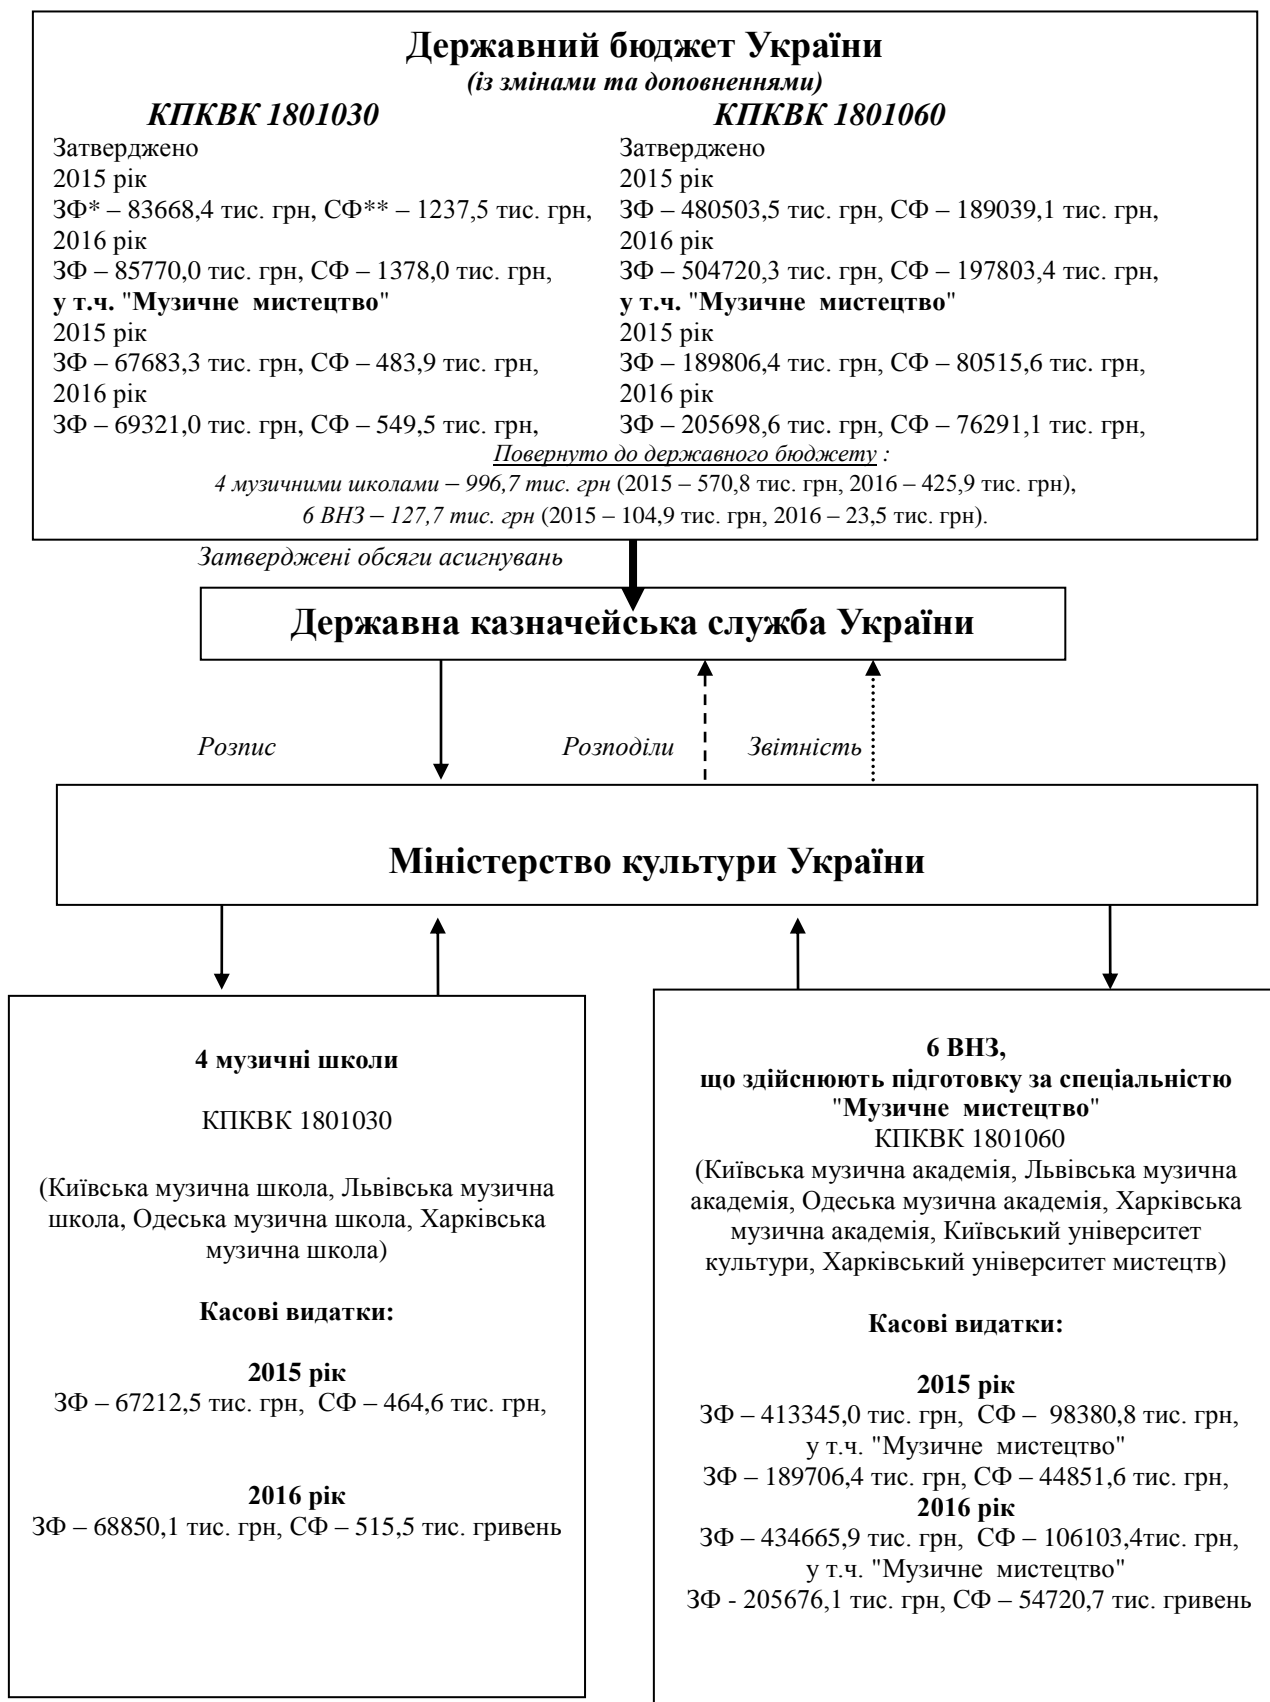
**Державний бюджет України**
*(із змінами та доповненнями)*

*КПКВК 1801030*
Затверджено
2015 рік
ЗФ* – 83668,4 тис. грн, СФ** – 1237,5 тис. грн,
2016 рік
ЗФ – 85770,0 тис. грн, СФ – 1378,0 тис. грн,
**у т.ч.** "**Музичне мистецтво**"
2015 рік
ЗФ – 67683,3 тис. грн, СФ – 483,9 тис. грн,
2016 рік
ЗФ – 69321,0 тис. грн, СФ – 549,5 тис. грн,

*КПКВК 1801060*
Затверджено
2015 рік
ЗФ – 480503,5 тис. грн, СФ – 189039,1 тис. грн,
2016 рік
ЗФ – 504720,3 тис. грн, СФ – 197803,4 тис. грн,
**у т.ч.** "**Музичне мистецтво**"
2015 рік
ЗФ – 189806,4 тис. грн, СФ – 80515,6 тис. грн,
2016 рік
ЗФ – 205698,6 тис. грн, СФ – 76291,1 тис. грн,

*Повернуто до державного бюджету :*
*4 музичними школами – 996,7 тис. грн* (2015 – 570,8 тис. грн, 2016 – 425,9 тис. грн),
*6 ВНЗ – 127,7 тис. грн* (2015 – 104,9 тис. грн, 2016 – 23,5 тис. грн).

*Затверджені обсяги асигнувань*

**Державна казначейська служба України**

*Розпис*
*Розподіли*
*Звітність*

**Міністерство культури України**

**4 музичні школи**

КПКВК 1801030

(Київська музична школа, Львівська музична школа, Одеська музична школа, Харківська музична школа)

**Касові видатки:**

**2015 рік**
ЗФ – 67212,5 тис. грн, СФ – 464,6 тис. грн,

**2016 рік**
ЗФ – 68850,1 тис. грн, СФ – 515,5 тис. гривень

**6 ВНЗ,**
**що здійснюють підготовку за спеціальністю "Музичне мистецтво"**
КПКВК 1801060
(Київська музична академія, Львівська музична академія, Одеська музична академія, Харківська музична академія, Київський університет культури, Харківський університет мистецтв)

**Касові видатки:**

**2015 рік**
ЗФ – 413345,0 тис. грн, СФ – 98380,8 тис. грн,
у т.ч. "Музичне мистецтво"
ЗФ – 189706,4 тис. грн, СФ – 44851,6 тис. грн,
**2016 рік**
ЗФ – 434665,9 тис. грн, СФ – 106103,4тис. грн,
у т.ч. "Музичне мистецтво"
ЗФ - 205676,1 тис. грн, СФ – 54720,7 тис. гривень